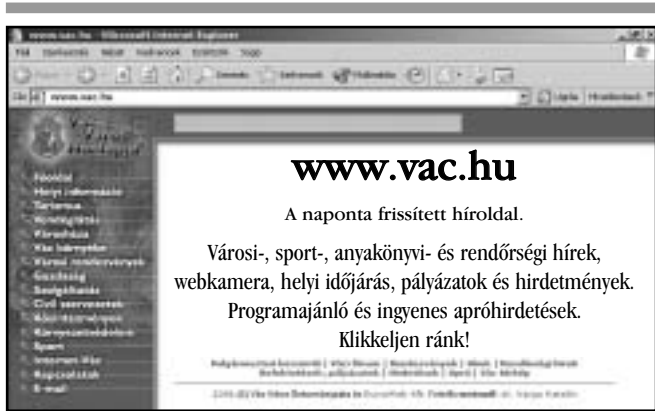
www.vac.hu - Microsoft Internet Explorer

www.vac.hu

www.vac.hu

A naponta frissített híroldal.

Városi-, sport-, anyakönyvi- és rendőrségi hírek, webkamera, helyi időjárás, pályázatok és hirdetmények. Programajánló és ingyenes apróhirdetések. Klikkeljen ránk!

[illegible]

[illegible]